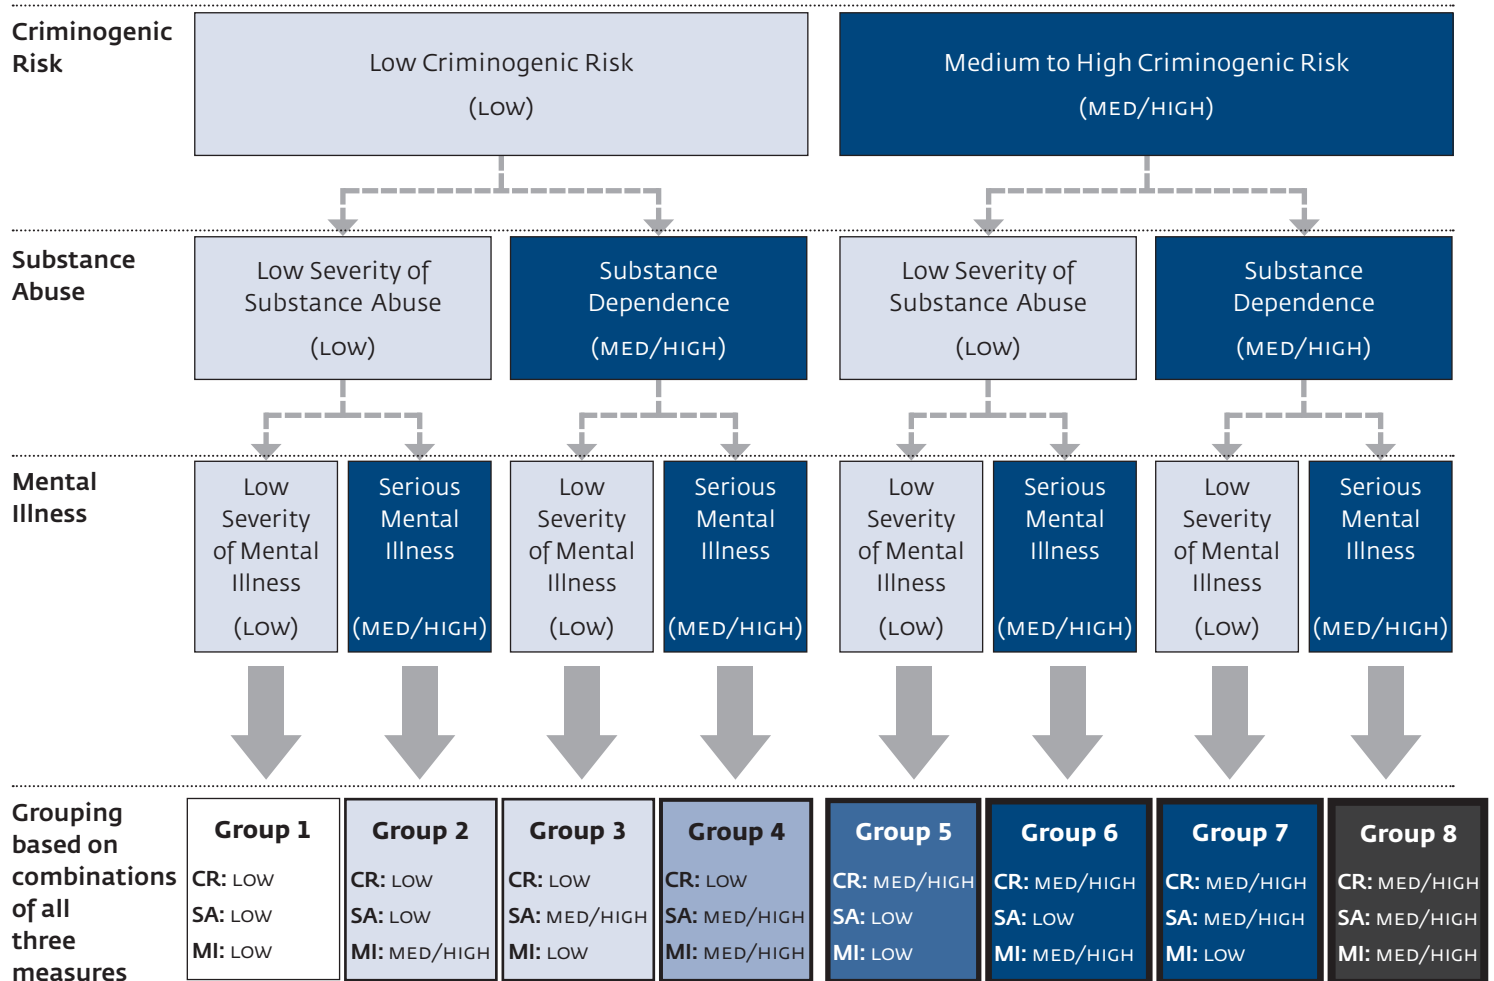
Criminogenic Risk

Low Criminogenic Risk
(LOW)

Medium to High Criminogenic Risk
(MED/HIGH)

Substance Abuse

Low Severity of Substance Abuse
(LOW)

Substance Dependence
(MED/HIGH)

Low Severity of Substance Abuse
(LOW)

Substance Dependence
(MED/HIGH)

Mental Illness

Low Severity of Mental Illness
(LOW)

Serious Mental Illness
(MED/HIGH)

Low Severity of Mental Illness
(LOW)

Serious Mental Illness
(MED/HIGH)

Low Severity of Mental Illness
(LOW)

Serious Mental Illness
(MED/HIGH)

Low Severity of Mental Illness
(LOW)

Serious Mental Illness
(MED/HIGH)

Grouping based on combinations of all three measures

Group 1
CR: LOW
SA: LOW
MI: LOW

Group 2
CR: LOW
SA: LOW
MI: MED/HIGH

Group 3
CR: LOW
SA: MED/HIGH
MI: LOW

Group 4
CR: LOW
SA: MED/HIGH
MI: MED/HIGH

Group 5
CR: MED/HIGH
SA: LOW
MI: LOW

Group 6
CR: MED/HIGH
SA: LOW
MI: MED/HIGH

Group 7
CR: MED/HIGH
SA: MED/HIGH
MI: LOW

Group 8
CR: MED/HIGH
SA: MED/HIGH
MI: MED/HIGH